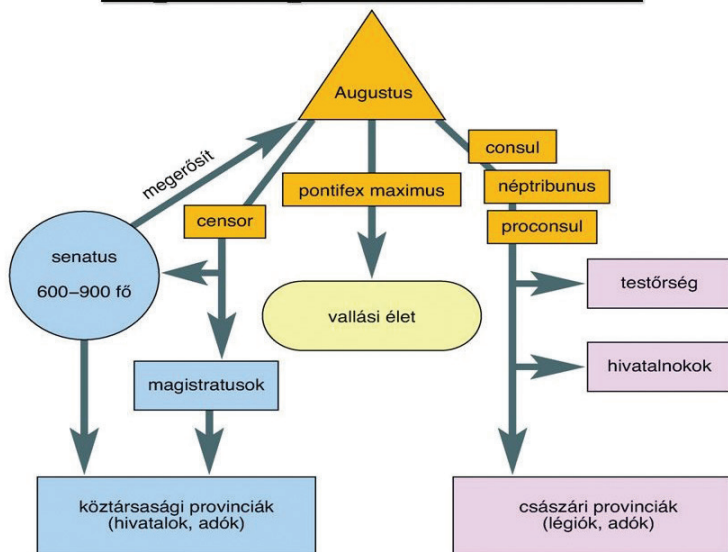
Augustus

megerősít

censor

pontifex maximus

consul

néptribunus

proconsul

senatus

600–900 fő

vallási élet

testőrség

hivatalnokok

magistratusok

köztársasági provinciák (hivatalok, adók)

császári provinciák (légiók, adók)